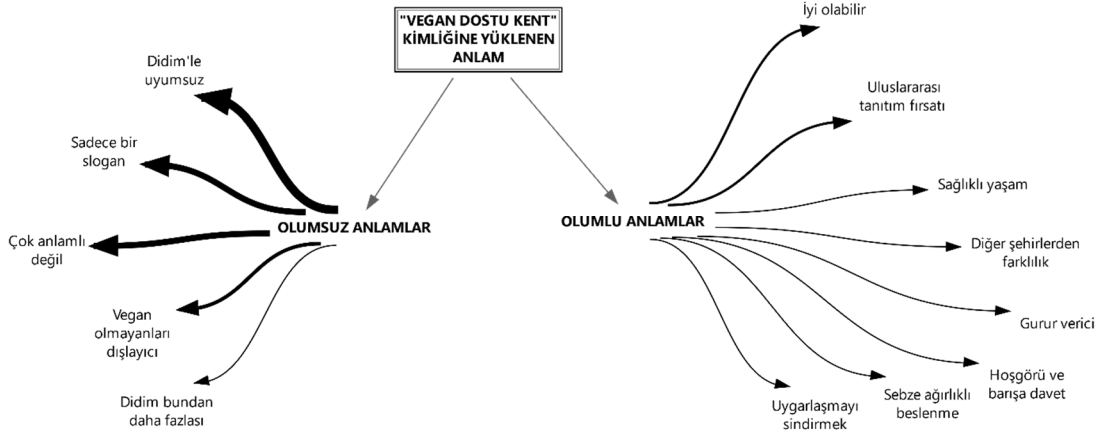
"VEGAN DOSTU KENT" KİMLİĞİNE YÜKLENEN ANLAM

OLUMSUZ ANLAMLAR

Didim'le uyumsuz

Sadece bir slogan

Çok anlamlı değil

Vegan olmayanları dışlayıcı

Didim bundan daha fazlası

OLUMLU ANLAMLAR

İyi olabilir

Uluslararası tanıtım fırsatı

Sağlıklı yaşam

Diğer şehirlerden farklılık

Gurur verici

Hoşgörü ve barışa davet

Sebze ağırlıklı beslenme

Uygarlaşmayı sindirmek